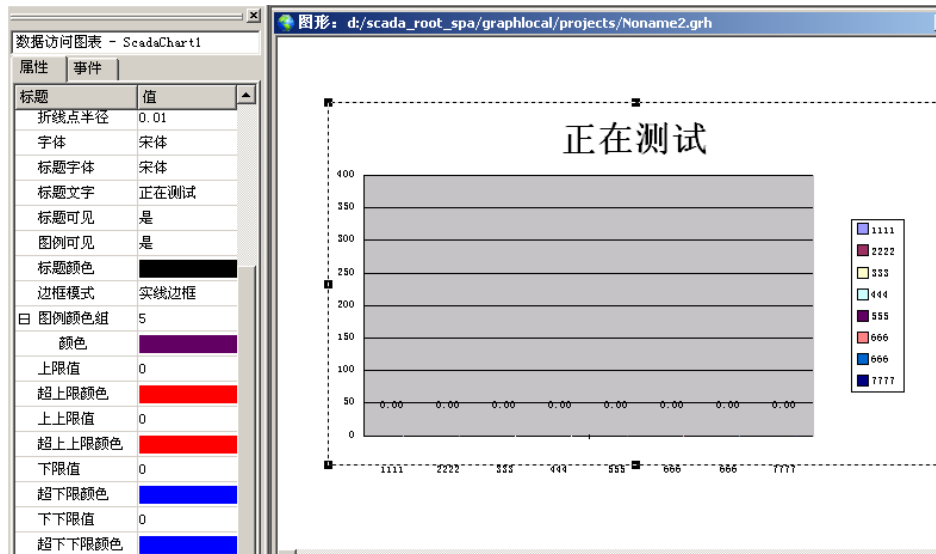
数据访问图表 - ScadaChart1

属性 | 事件

| 标题 | 值 |
|---|---|
| 折线点半径 | 0.01 |
| 字体 | 宋体 |
| 标题字体 | 宋体 |
| 标题文字 | 正在测试 |
| 标题可见 | 是 |
| 图例可见 | 是 |
| 标题颜色 | |
| 边框模式 | 实线边框 |
| 日 图例颜色组 | 5 |
| 颜色 | |
| 上限值 | 0 |
| 超上限颜色 | |
| 上上限值 | 0 |
| 超上上限颜色 | |
| 下限值 | 0 |
| 超下限颜色 | |
| 下下限值 | 0 |
| 超下下限颜色 | |

图形: d:/scada_root_spa/graphlocal/projects/Noname2.grh

正在测试

400
350
300
250
200
150
100
50
0

0.00 0.00 0.00 0.00 0.00 0.00 0.00 0.00

1111 2222 333 444 555 666 666 7777

1111
2222
333
444
555
666
666
7777